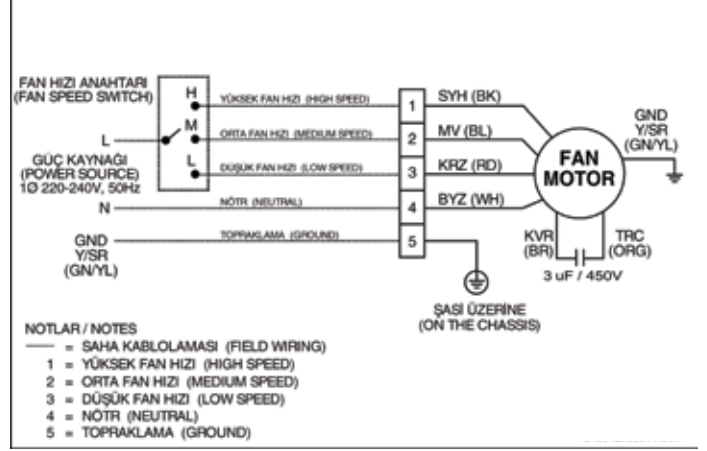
FAN HIZI ANAHTARI
(FAN SPEED SWITCH)

H
M
L

L

GÜÇ KAYNAĞI
(POWER SOURCE)
1Ø 220-240V, 50Hz

N

GND
Y/SR
(GN/YL)

YÜKSEK FAN HIZI (HIGH SPEED)
ORTA FAN HIZI (MEDIUM SPEED)
DÜŞÜK FAN HIZI (LOW SPEED)
NÖTR (NEUTRAL)
TOPRAKLAMA (GROUND)

1
2
3
4
5

SYH (BK)
MV (BL)
KRZ (RD)
BYZ (WH)

FAN
MOTOR

GND
Y/SR
(GN/YL)

KVR
(BR)

TRC
(ORG)

3 uF / 450V

ŞASİ ÜZERİNE
(ON THE CHASSIS)

NOTLAR / NOTES
—— = SAHA KABLOLAMASI (FIELD WIRING)
1 = YÜKSEK FAN HIZI (HIGH SPEED)
2 = ORTA FAN HIZI (MEDIUM SPEED)
3 = DÜŞÜK FAN HIZI (LOW SPEED)
4 = NÖTR (NEUTRAL)
5 = TOPRAKLAMA (GROUND)